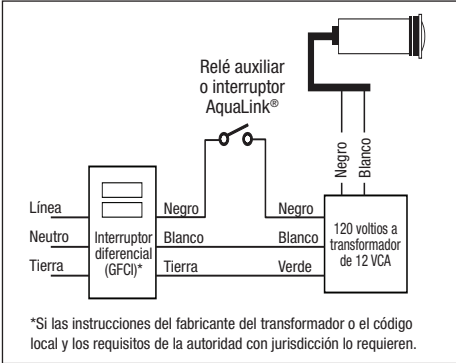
Relé auxiliar o interruptor AquaLink®

Negro
Blanco

Línea
Neutro
Tierra

Interruptor diferencial (GFCI)*

Negro
Blanco
Tierra

Negro
Blanco
Verde

120 voltios a transformador de 12 VCA

*Si las instrucciones del fabricante del transformador o el código local y los requisitos de la autoridad con jurisdicción lo requieren.